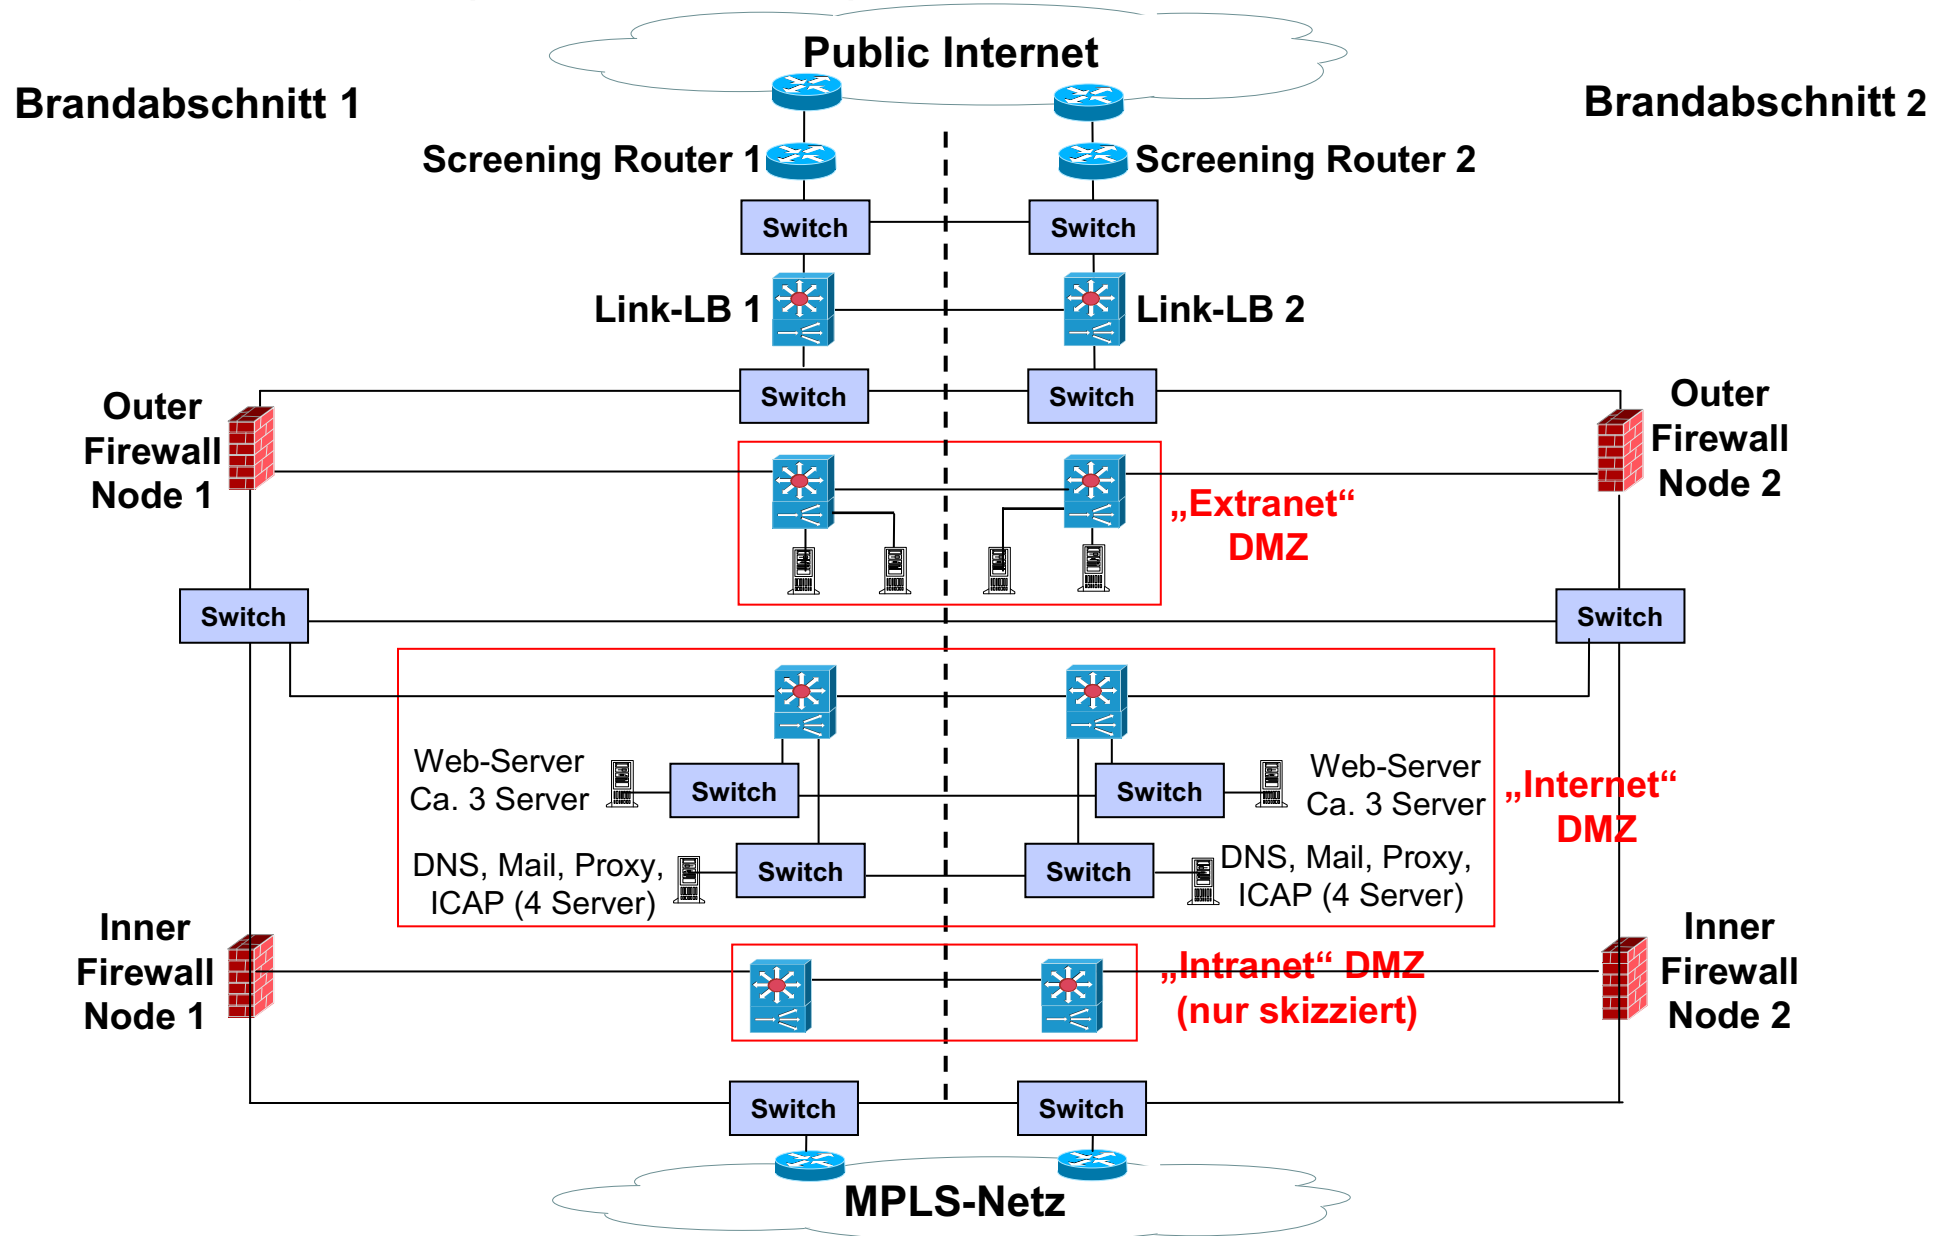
Public Internet

Brandabschnitt 1

Brandabschnitt 2

Screening Router 1

Screening Router 2

Switch

Switch

Link-LB 1

Link-LB 2

Switch

Switch

Outer Firewall Node 1

Outer Firewall Node 2

„Extranet“ DMZ

Switch

Switch

Web-Server Ca. 3 Server

Switch

Switch

Web-Server Ca. 3 Server

„Internet“ DMZ

DNS, Mail, Proxy, ICAP (4 Server)

Switch

Switch

DNS, Mail, Proxy, ICAP (4 Server)

Inner Firewall Node 1

„Intranet“ DMZ (nur skizziert)

Inner Firewall Node 2

Switch

Switch

MPLS-Netz